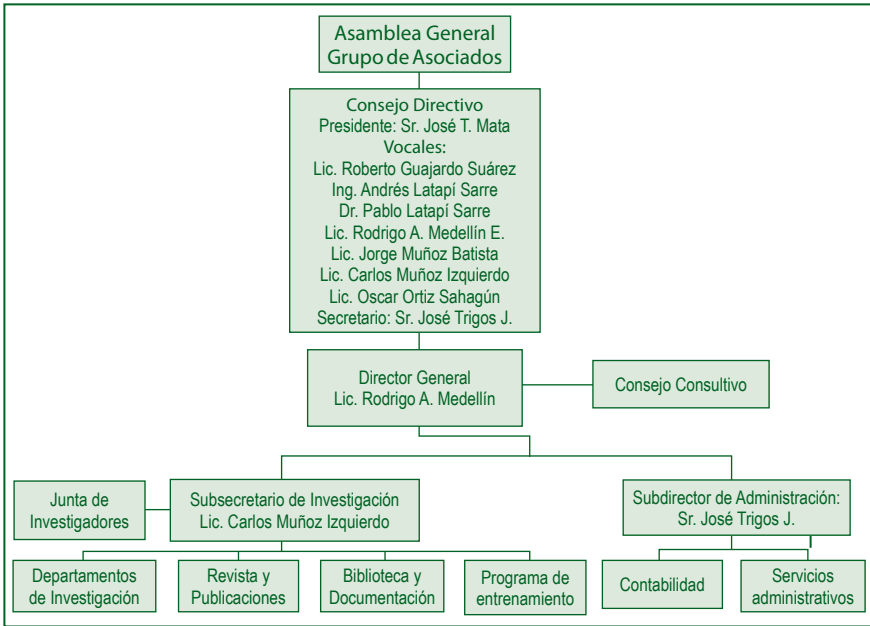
Asamblea General
Grupo de Asociados

Consejo Directivo
Presidente: Sr. José T. Mata
Vocales:
Lic. Roberto Guajardo Suárez
Ing. Andrés Latapí Sarre
Dr. Pablo Latapí Sarre
Lic. Rodrigo A. Medellín E.
Lic. Jorge Muñoz Batista
Lic. Carlos Muñoz Izquierdo
Lic. Oscar Ortiz Sahagún
Secretario: Sr. José Trigos J.

Director General
Lic. Rodrigo A. Medellín

Consejo Consultivo

Junta de Investigadores

Subsecretario de Investigación
Lic. Carlos Muñoz Izquierdo

Subdirector de Administración:
Sr. José Trigos J.

Departamentos de Investigación

Revista y Publicaciones

Biblioteca y Documentación

Programa de entrenamiento

Contabilidad

Servicios administrativos